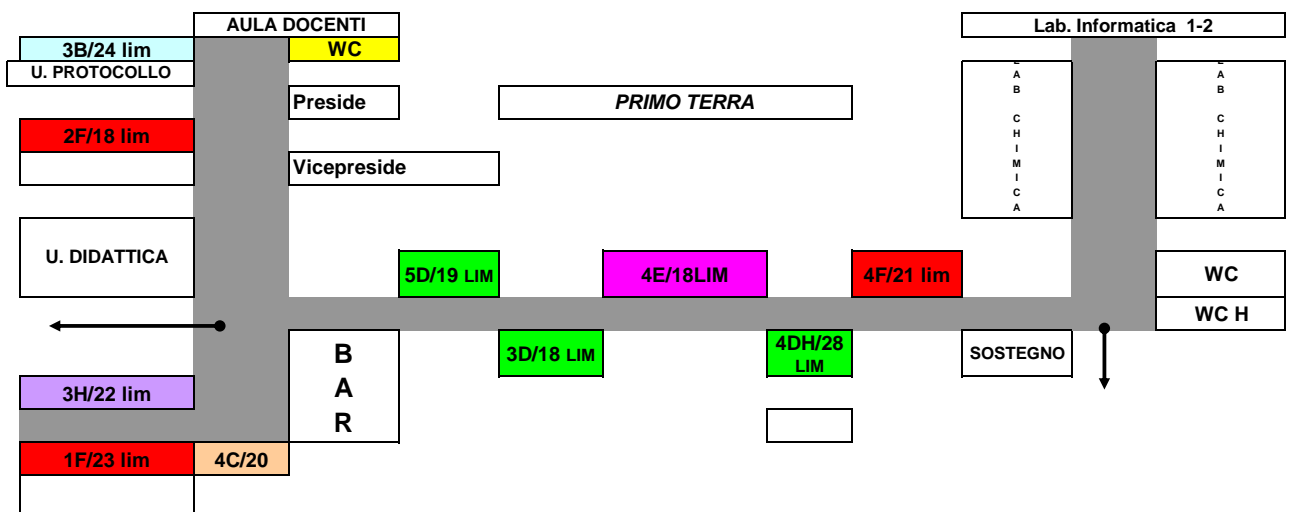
AULA DOCENTI

Lab. Informatica 1-2

3B/24 lim

WC

U. PROTOCOLLO

Preside

PRIMO TERRA

L A B C H I M I C A

L A B C H I M I C A

2F/18 lim

Vicepreside

U. DIDATTICA

5D/19 LIM

4E/18LIM

4F/21 lim

WC

WC H

B A R

3D/18 LIM

4DH/28 LIM

SOSTEGNO

3H/22 lim

1F/23 lim

4C/20